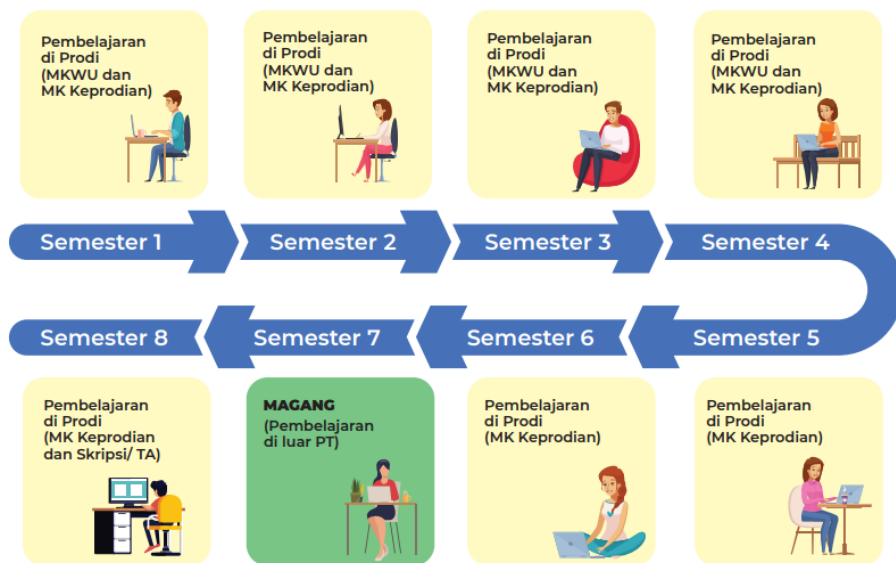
Pembelajaran di Prodi (MKWU dan MK Keprodian)

Pembelajaran di Prodi (MKWU dan MK Keprodian)

Pembelajaran di Prodi (MKWU dan MK Keprodian)

Pembelajaran di Prodi (MKWU dan MK Keprodian)

Semester 1

Semester 2

Semester 3

Semester 4

Semester 8

Semester 7

Semester 6

Semester 5

Pembelajaran di Prodi (MK Keprodian dan Skripsi/ TA)

MAGANG (Pembelajaran di luar PT)

Pembelajaran di Prodi (MK Keprodian)

Pembelajaran di Prodi (MK Keprodian)